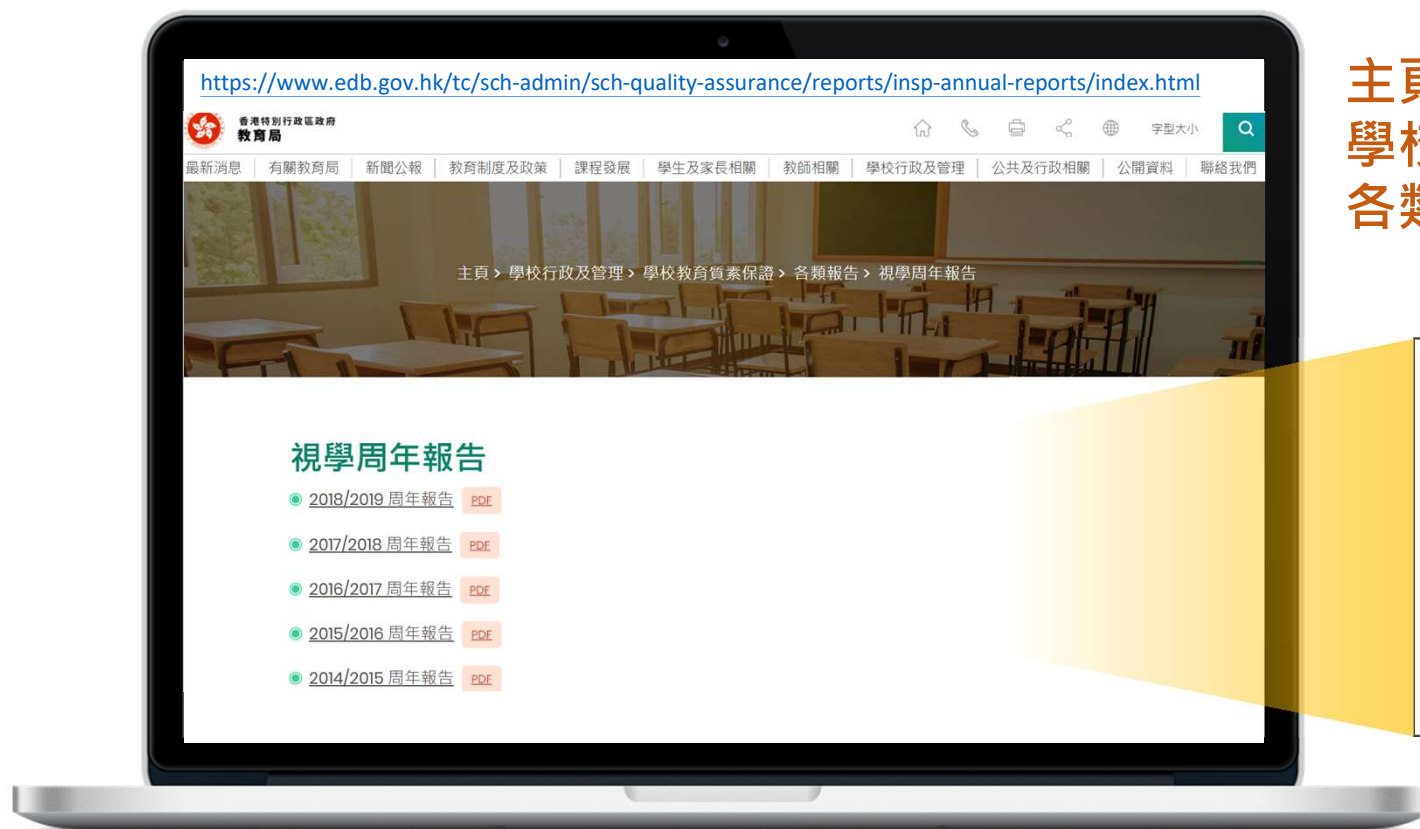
https://www.edb.gov.hk/tc/sch-admin/sch-quality-assurance/reports/insp-annual-reports/index.html

香港特別行政區政府
教育局

字型大小

最新消息 | 有關教育局 | 新聞公報 | 教育制度及政策 | 課程發展 | 學生及家長相關 | 教師相關 | 學校行政及管理 | 公共及行政相關 | 公開資料 | 聯絡我們

主頁 › 學校行政及管理 › 學校教育質素保證 › 各類報告 › 視學周年報告

視學周年報告

2018/2019 周年報告 PDF

2017/2018 周年報告 PDF

2016/2017 周年報告 PDF

2015/2016 周年報告 PDF

2014/2015 周年報告 PDF

主頁
學校
各類